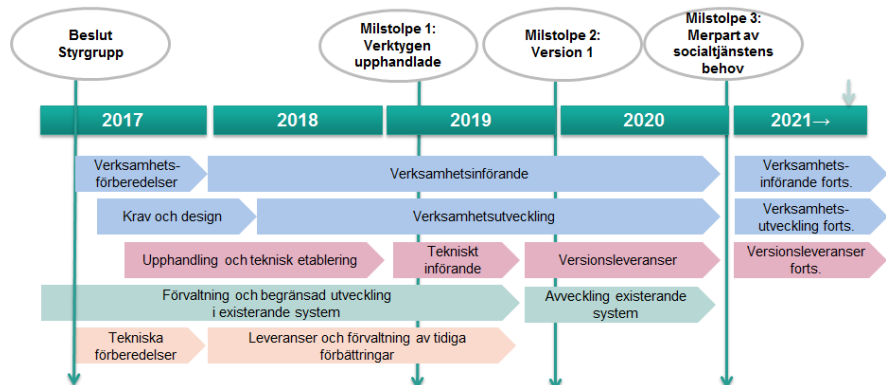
Beslut Styrgrupp

Milstolpe 1: Verktygen upphandlade

Milstolpe 2: Version 1

Milstolpe 3: Merpart av socialtjänstens behov

2017

2018

2019

2020

2021→

Verksamhets­förberedelser

Verksamhetsinförande

Verksamhets­införande forts.

Krav och design

Verksamhetsutveckling

Verksamhets­utveckling forts.

Upphandling och teknisk etablering

Tekniskt införande

Versionsleveranser

Versionsleveranser forts.

Förvaltning och begränsad utveckling i existerande system

Avveckling existerande system

Tekniska förberedelser

Leveranser och förvaltning av tidiga förbättringar